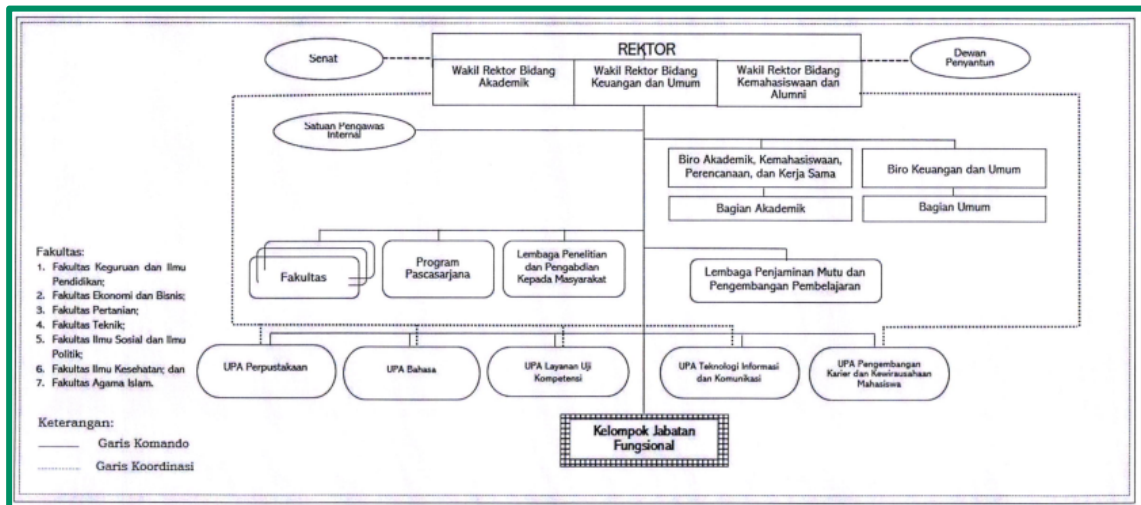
Senat

REKTOR

Wakil Rektor Bidang Akademik

Wakil Rektor Bidang Keuangan dan Umum

Wakil Rektor Bidang Kemahasiswaan dan Alumni

Dewan Penyantun

Satuan Pengawas Internal

Biro Akademik, Kemahasiswaan, Perencanaan, dan Kerja Sama

Biro Keuangan dan Umum

Bagian Akademik

Bagian Umum

Fakultas:
1. Fakultas Keguruan dan Ilmu Pendidikan;
2. Fakultas Ekonomi dan Bisnis;
3. Fakultas Pertanian;
4. Fakultas Teknik;
5. Fakultas Ilmu Sosial dan Ilmu Politik;
6. Fakultas Ilmu Kesehatan; dan
7. Fakultas Agama Islam.

Fakultas

Program Pascasarjana

Lembaga Penelitian dan Pengabdian Kepada Masyarakat

Lembaga Penjaminan Mutu dan Pengembangan Pembelajaran

UPA Perpustakaan

UPA Bahasa

UPA Layanan Uji Kompetensi

UPA Teknologi Informasi dan Komunikasi

UPA Pengembangan Karier dan Kewirausahaan Mahasiswa

Keterangan:
Garis Komando
Garis Koordinasi

Kelompok Jabatan Fungsional